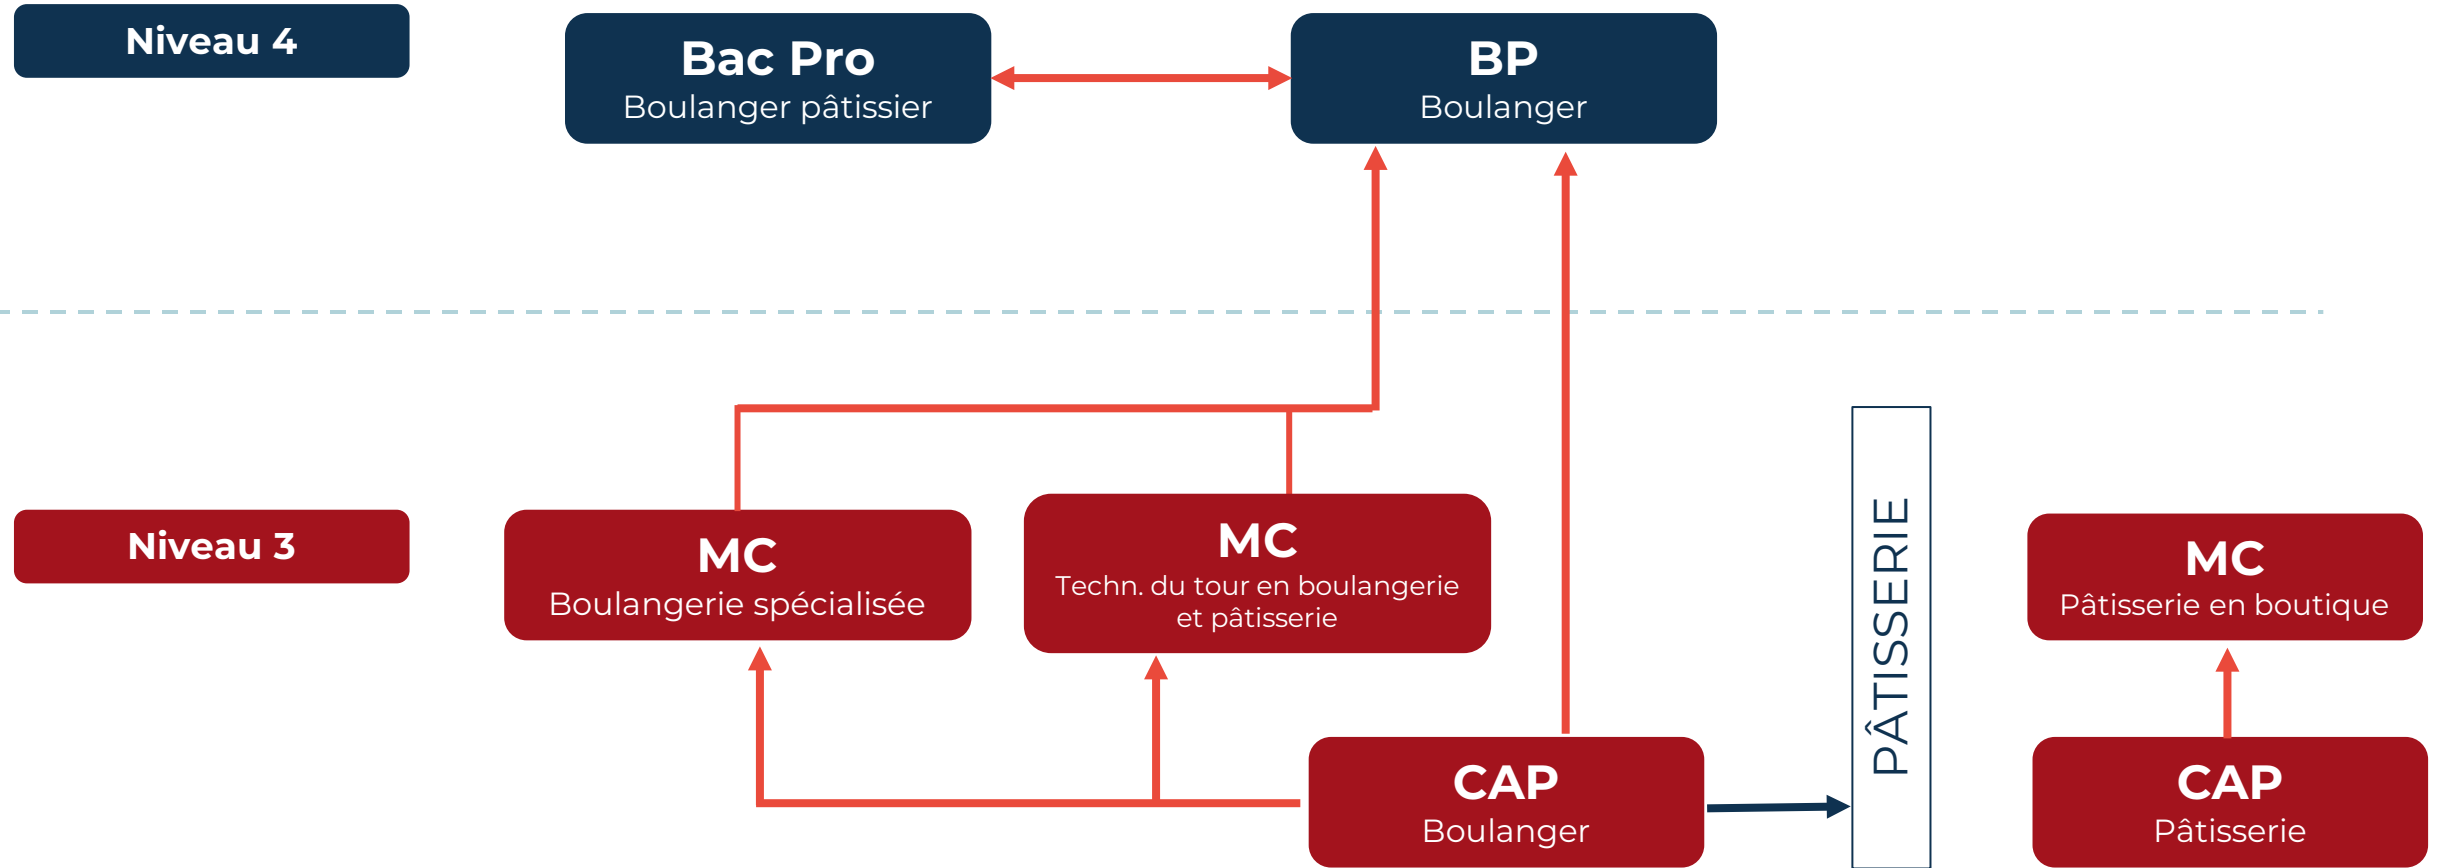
Niveau 4

Bac Pro
Boulanger pâtissier

BP
Boulanger

Niveau 3

MC
Boulangerie spécialisée

MC
Techn. du tour en boulangerie et pâtisserie

PÂTISSERIE

MC
Pâtisserie en boutique

CAP
Boulanger

CAP
Pâtisserie